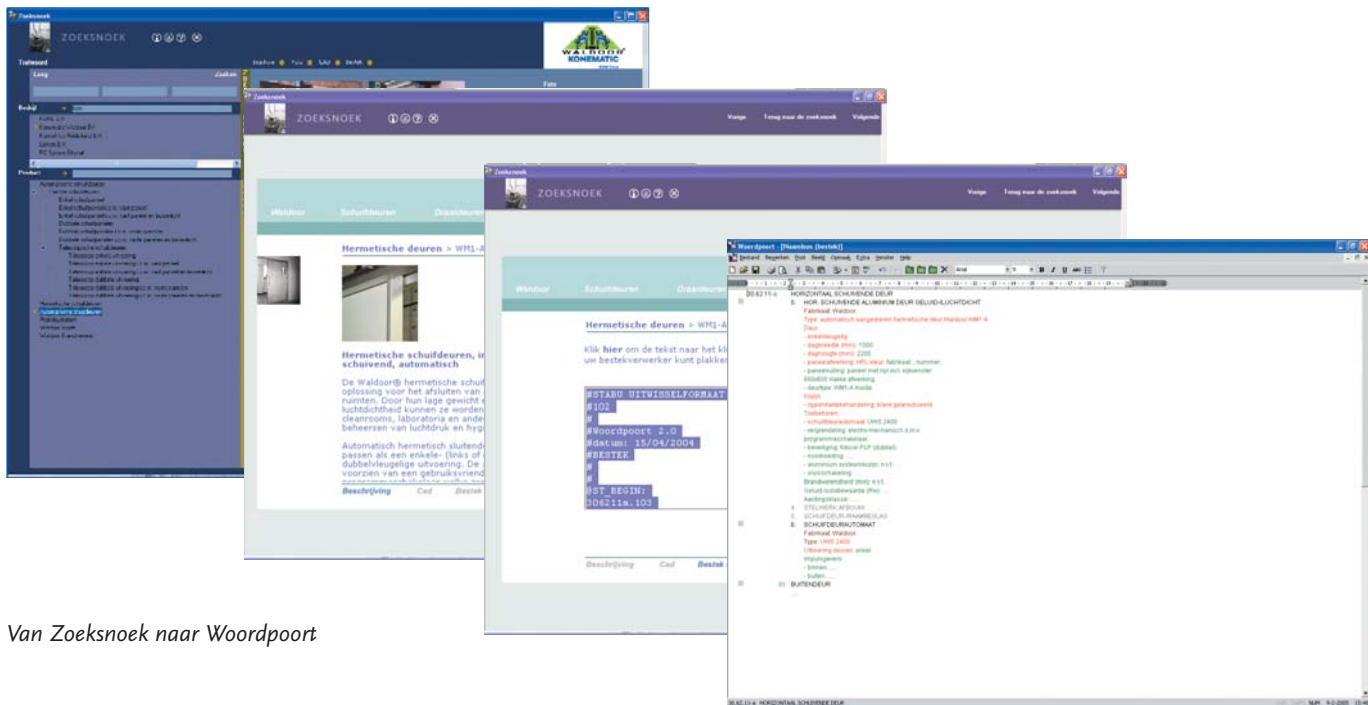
Zoeksnoek

ZOEKSNOEK

WALDOOR KONEMATIC

Trefwoord

Leeg

Zoeken

Bedrijf

Product

Zoeksnoek

ZOEKSNOEK

Vorige

Terug naar de zoeksnoek

Volgende

Waldoor

Schuifdeuren

Draaideuren

Hermetische deuren > WM1-A

Hermetische schuifdeuren, in schuivend, automatisch

De Waldoor® hermetische schuif oplossing voor het afsluiten van ruimten. Door hun lage gewicht luchtdichtheid kunnen ze worden cleanrooms, laboratoria en ande beheersen van luchtdruk en hyg

Automatisch hermetisch sluitend passen als een enkele- (links of dubbelvleugelige uitvoering. De voorzien van een gebruiksvriend

Beschrijving

Cad

Bestek

Zoeksnoek

ZOEKSNOEK

Vorige

Terug naar de zoeksnoek

Volgende

Waldoor

Schuifdeuren

Draaideuren

Hermetische deuren > WM1-A

Klik hier om de tekst naar het kl uw bestekverwerker kunt plakken

#STABU UITWISSELFORMAAT
#102
#
#Woordpoort 2.0
#datum: 15/04/2004
#BESTEK
#
#
@ST_BEGIN:
306211a.103

Beschrijving

Cad

Bestek

Woordpoort - [Naamloos (bestek)]

Bestand Bewerken Stuk Bestek Opmaak Extra Venster Help

30.62.11-a HORIZONTAAL SCHUIVENDE DEUR
3. HOR. SCHUIVENDE ALUMINIUM DEUR GELUID-/LUCHTDICHT
Fabrikaat: Waldoor.
Type: automatisch aangedreven hermetische deur Waldoor WM1-A
Deur.
- enkelvleugelig.
- dagbreedte (mm): 1000
- daghoogte (mm): 2200
- paneelafwerking: HPL-deur: fabrikaat: , nummer.
- paneelsluiting: paneel met kpl.incl. kijkvenster
650x600 blanke afwerking.
- deurtype: WM1-A model.
Kozijn.
- oppervlaktebehandeling: blank geanodiseerd.
Toebehoren.
- schuifdeurautomaat: UHS 2400.
- vergrendeling: electro-mechanisch d.m.v.
programmaschakelaar.
- beveiliging: fotocel FLP (dubbel).
- noodsluiting: ....
- aluminium sokkelmontzn: n.v.t.
- sluitschakeling: ....
Brandwerendheid (min): n.v.t.
Geluid-isolatiewaarde (Rw): ....
Aanbrengklasse: ....
4. STELWERK AFBOUW
5. SCHUIFDEUR-RAAMBESLAG
6. SCHUIFDEURAUTOMAAT
Fabrikaat: Waldoor.
Type: UHS 2400.
Uitvoering deuren: enkel.
Impulsgevers:
- binnen: ....
- buiten: ....
31 BUITENDEUR

30.62.11-a HORIZONTAAL SCHUIVENDE DEUR

NUM

Van Zoeksnoek naar Woordpoort